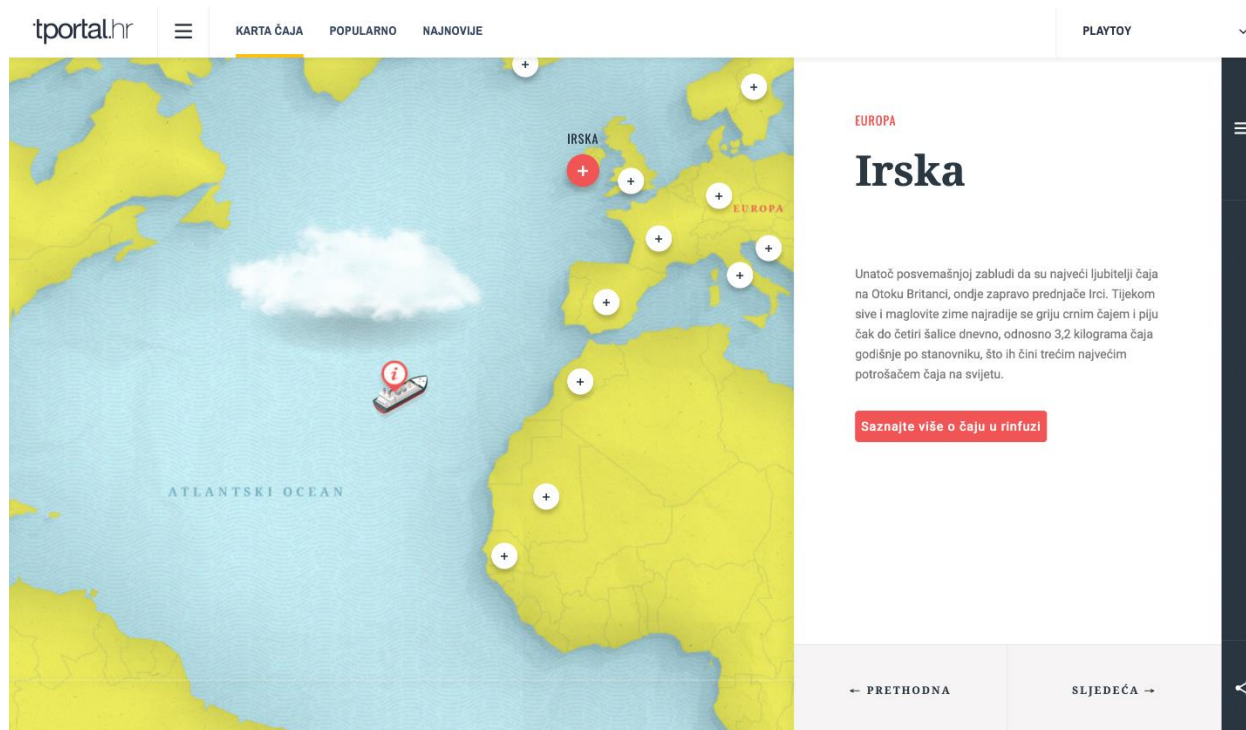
tportal.hr

KARTA ČAJA POPULARNO NAJNOVIJE

PLAYTOY

IRSKA

EUROPA

ATLANTSKI OCEAN

EUROPA

Irska

Unatoč posvemašnjoj zabludi da su najveći ljubitelji čaja na Otoku Britanci, ondje zapravo prednjače Irci. Tijekom sive i maglovite zime najradije se griju crnim čajem i piju čak do četiri šalice dnevno, odnosno 3,2 kilograma čaja godišnje po stanovniku, što ih čini trećim najvećim potrošačem čaja na svijetu.

Saznajte više o čaju u rinfuzi

← PRETHODNA

SLJEDEĆA →